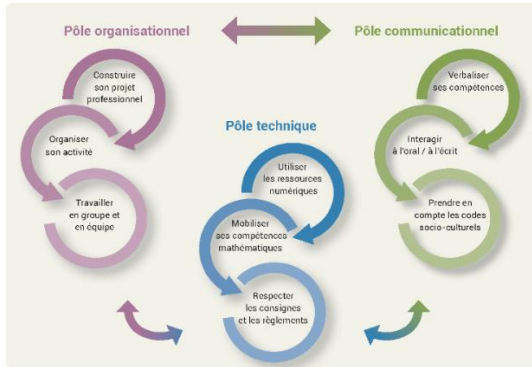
Pôle organisationnel

Pôle communicationnel

Construire son projet professionnel

Organiser son activité

Travailler en groupe et en équipe

Pôle technique

Utiliser les ressources numériques

Mobiliser ses compétences mathématiques

Respecter les consignes et les règlements

Verbaliser ses compétences

Interagir à l'oral / à l'écrit

Prendre en compte les codes socio-culturels